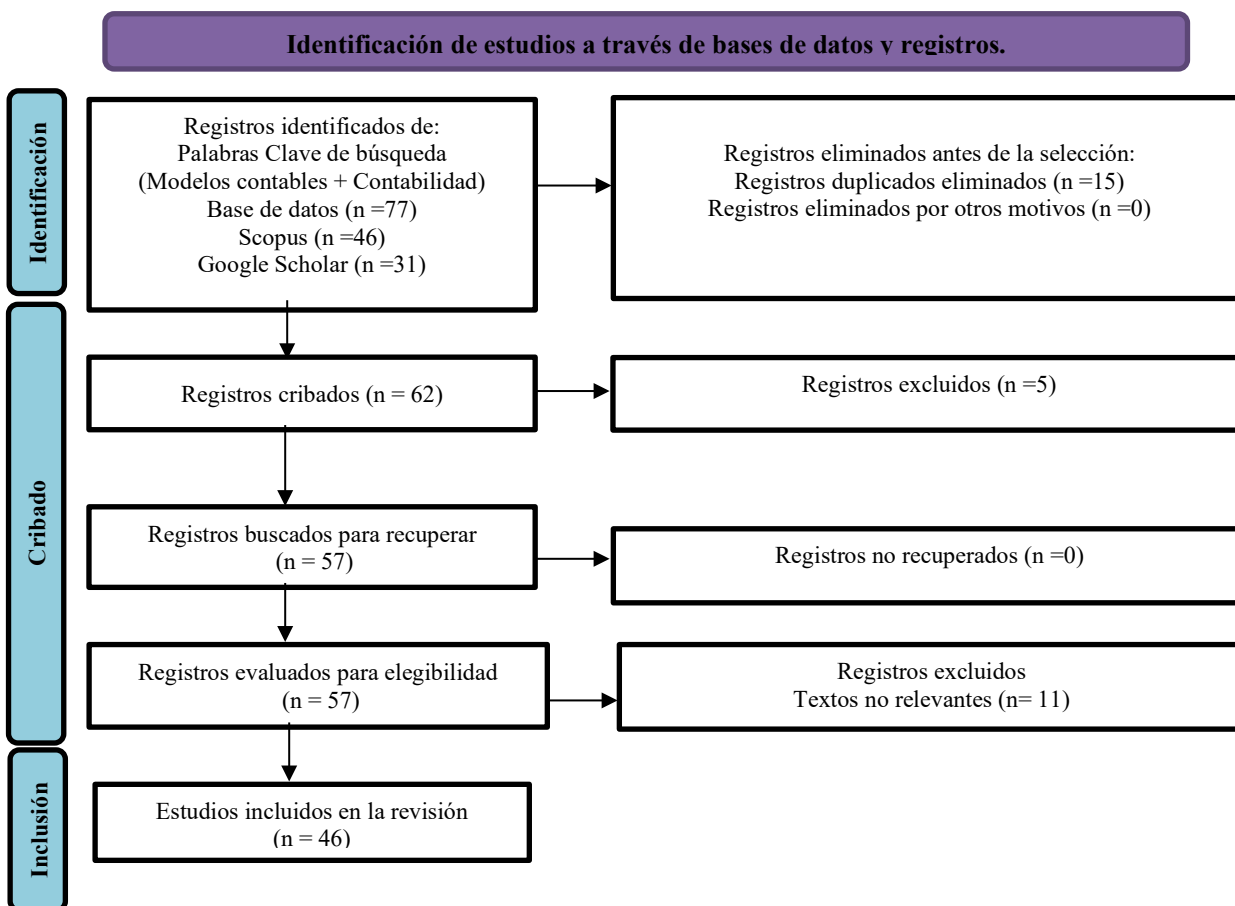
Identificación de estudios a través de bases de datos y registros.

Identificación

Registros identificados de:
Palabras Clave de búsqueda
(Modelos contables + Contabilidad)
Base de datos (n =77)
Scopus (n =46)
Google Scholar (n =31)

Registros eliminados antes de la selección:
Registros duplicados eliminados (n =15)
Registros eliminados por otros motivos (n =0)

Cribado

Registros cribados (n = 62)

Registros excluidos (n =5)

Registros buscados para recuperar (n = 57)

Registros no recuperados (n =0)

Registros evaluados para elegibilidad (n = 57)

Registros excluidos
Textos no relevantes (n= 11)

Inclusión

Estudios incluidos en la revisión (n = 46)